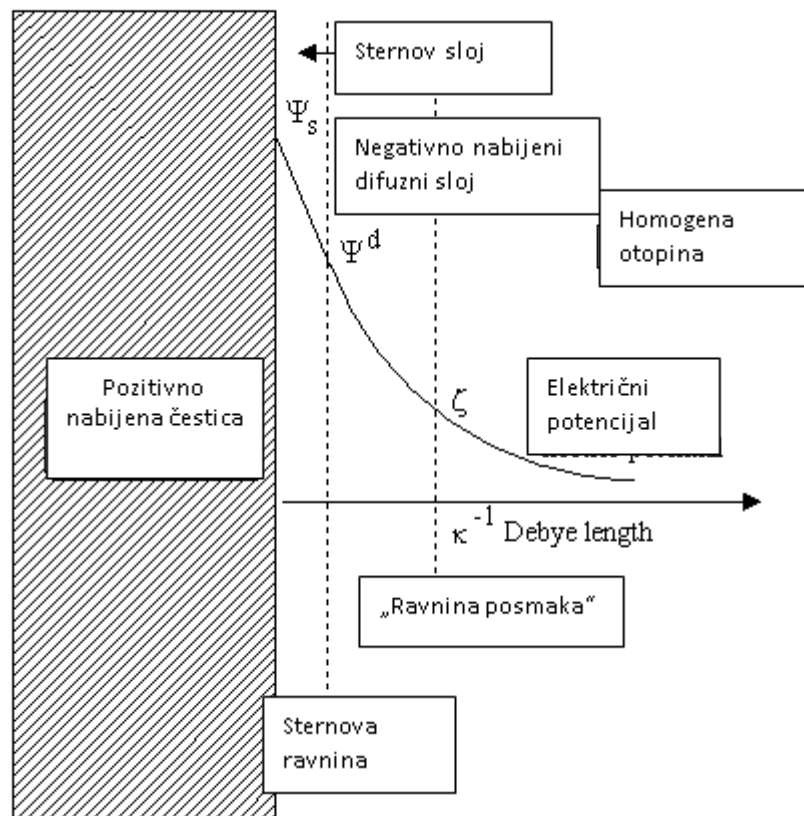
Sternov sloj

$\Psi_s$

Negativno nabijeni difuzni sloj

Homogena otopina

$\Psi^d$

Pozitivno nabijena čestica

$\zeta$

Električni potencijal

$\kappa^{-1}$ Debye length

„Ravnina posmaka"

Sternova ravnina